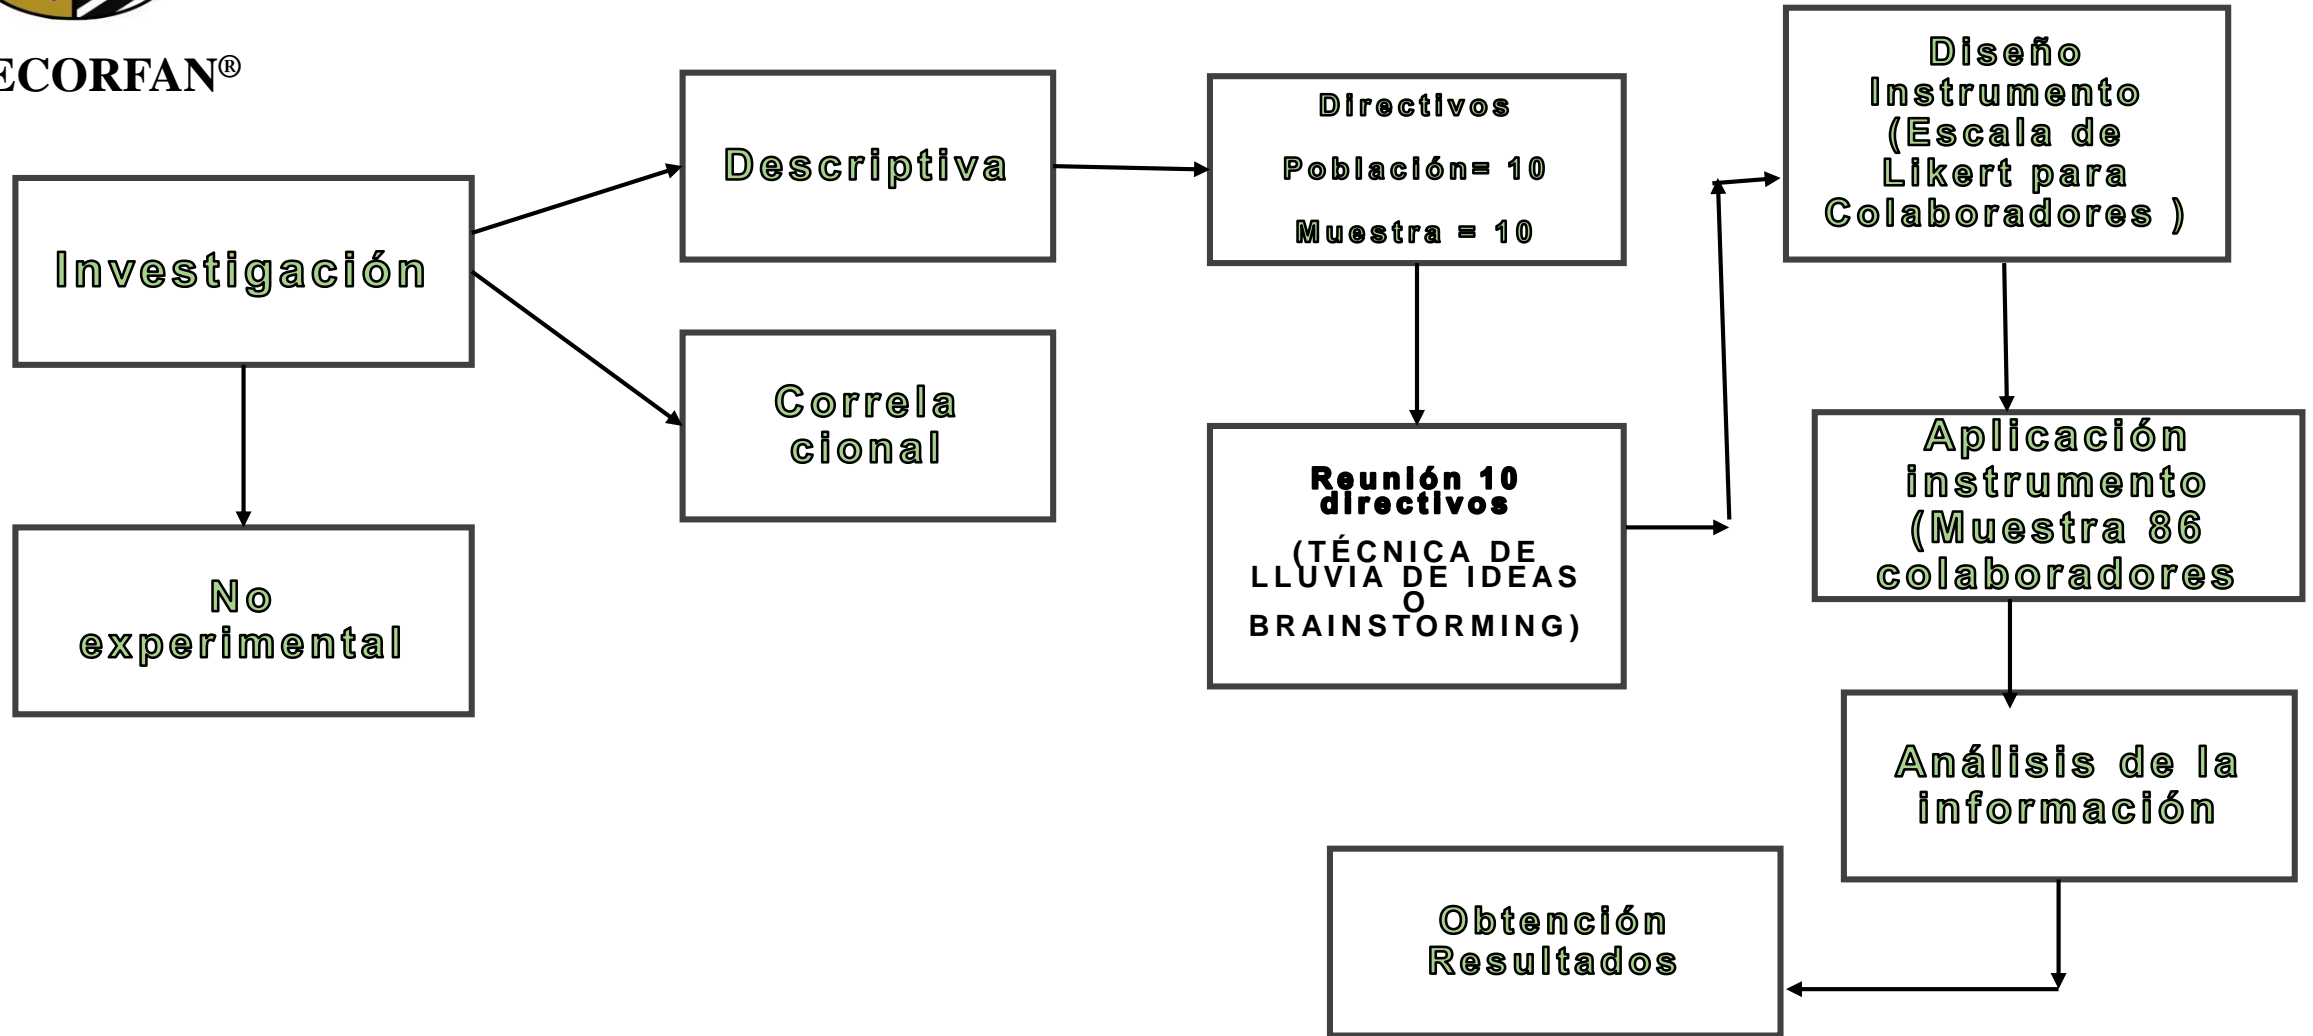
ECORFAN®

Investigación

Descriptiva

Correla cional

No experimental

Directivos

Población= 10

Muestra = 10

Reunión 10 directivos

(TÉCNICA DE LLUVIA DE IDEAS O BRAINSTORMING)

Diseño Instrumento (Escala de Likert para Colaboradores )

Aplicación instrumento (Muestra 86 colaboradores

Análisis de la información

Obtención Resultados